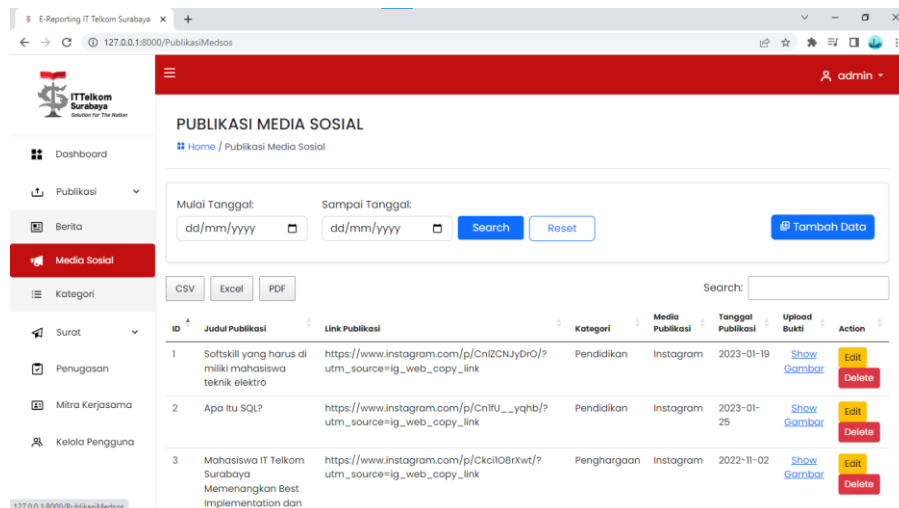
E-Reporting IT Telkom Surabaya ×

127.0.0.1:8000/PublikasiMedsos

ITTelkom Surabaya
Solution for The Nation

admin

Dashboard

Publikasi

Berita

Media Sosial

Kategori

Surat

Penugasan

Mitra Kerjasama

Kelola Pengguna

PUBLIKASI MEDIA SOSIAL

Home / Publikasi Media Sosial

Mulai Tanggal:
dd/mm/yyyy

Sampai Tanggal:
dd/mm/yyyy

Search

Reset

Tambah Data

CSV Excel PDF

Search:

| ID | Judul Publikasi | Link Publikasi | Kategori | Media Publikasi | Tanggal Publikasi | Upload Bukti | Action |
|---|---|---|---|---|---|---|---|
| 1 | Softskill yang harus di miliki mahasiswa teknik elektro | https://www.instagram.com/p/CnlZCNJyDrO/?utm_source=ig_web_copy_link | Pendidikan | Instagram | 2023-01-19 | Show Gambar | Edit Delete |
| 2 | Apa Itu SQL? | https://www.instagram.com/p/Cn1fU__yqhb/?utm_source=ig_web_copy_link | Pendidikan | Instagram | 2023-01-25 | Show Gambar | Edit Delete |
| 3 | Mahasiswa IT Telkom Surabaya Memenangkan Best Implementation dan | https://www.instagram.com/p/Ckci1O8rXwt/?utm_source=ig_web_copy_link | Penghargaan | Instagram | 2022-11-02 | Show Gambar | Edit Delete |

127.0.0.1:8000/PublikasiMedsos